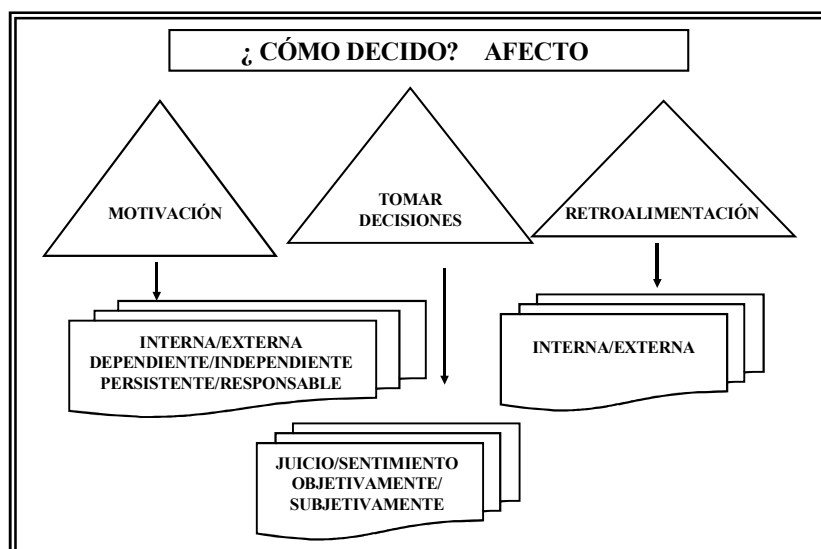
¿ CÓMO DECIDO? AFECTO

MOTIVACIÓN

TOMAR DECISIONES

RETROALIMENTACIÓN

INTERNA/EXTERNA
DEPENDIENTE/INDEPENDIENTE
PERSISTENTE/RESPONSABLE

INTERNA/EXTERNA

JUICIO/SENTIMIENTO
OBJETIVAMENTE/
SUBJETIVAMENTE